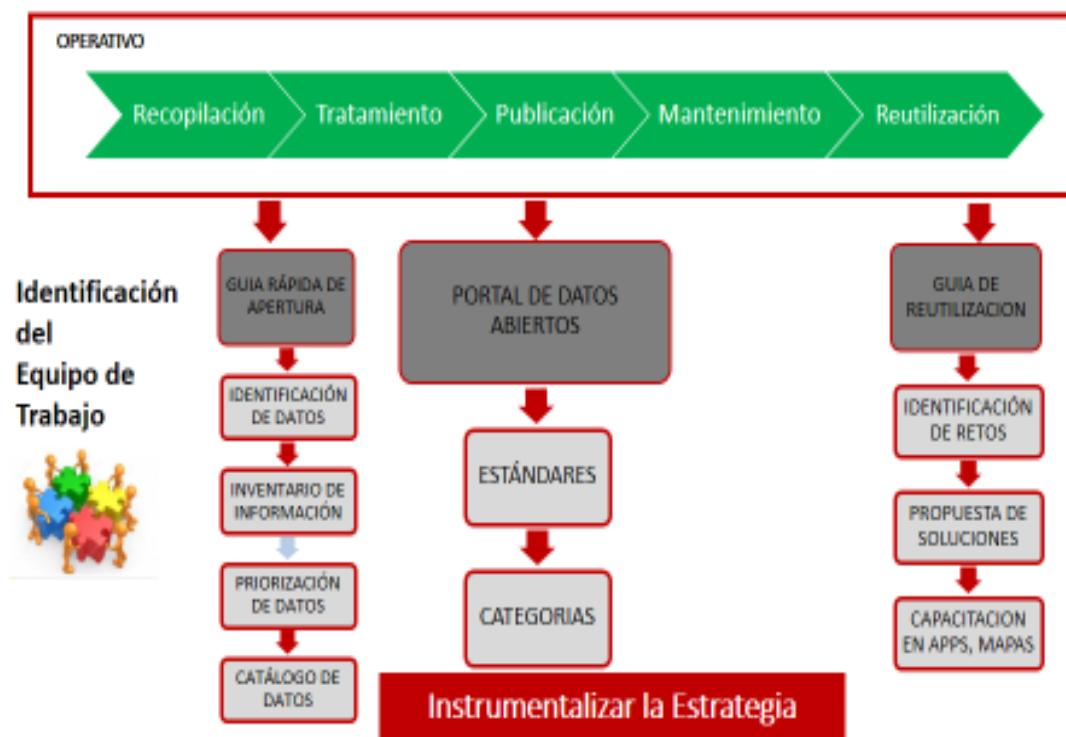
OPERATIVO

Recopilación
Tratamiento
Publicación
Mantenimiento
Reutilización

Identificación del Equipo de Trabajo

GUIA RÁPIDA DE APERTURA

IDENTIFICACIÓN DE DATOS

INVENTARIO DE INFORMACIÓN

PRIORIZACIÓN DE DATOS

CATÁLOGO DE DATOS

PORTAL DE DATOS ABIERTOS

ESTÁNDARES

CATEGORIAS

GUIA DE REUTILIZACION

IDENTIFICACIÓN DE RETOS

PROPUESTA DE SOLUCIONES

CAPACITACION EN APPS, MAPAS

Instrumentalizar la Estrategia